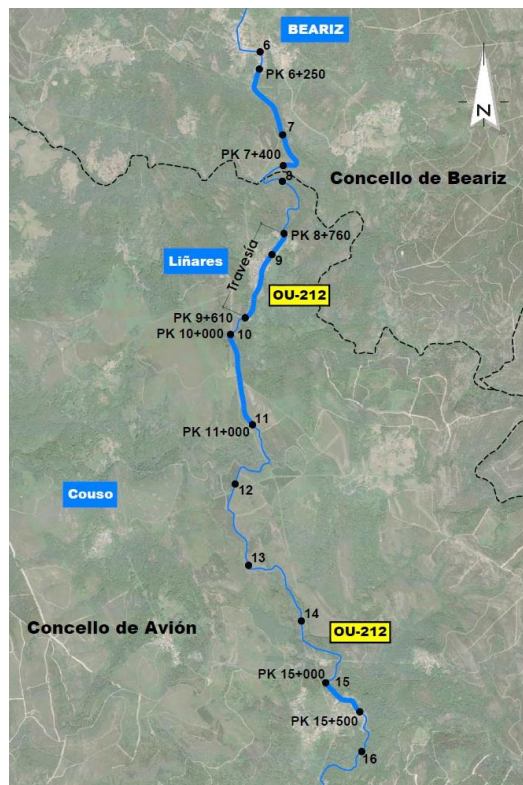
BEARIZ

N

6

PK 6+250

7

PK 7+400

8

Concello de Beariz

PK 8+760

9

Travesía

Liñares

OU-212

PK 9+610

PK 10+000

10

11

PK 11+000

Couso

12

13

14

Concello de Avión

OU-212

PK 15+000

15

PK 15+500

16